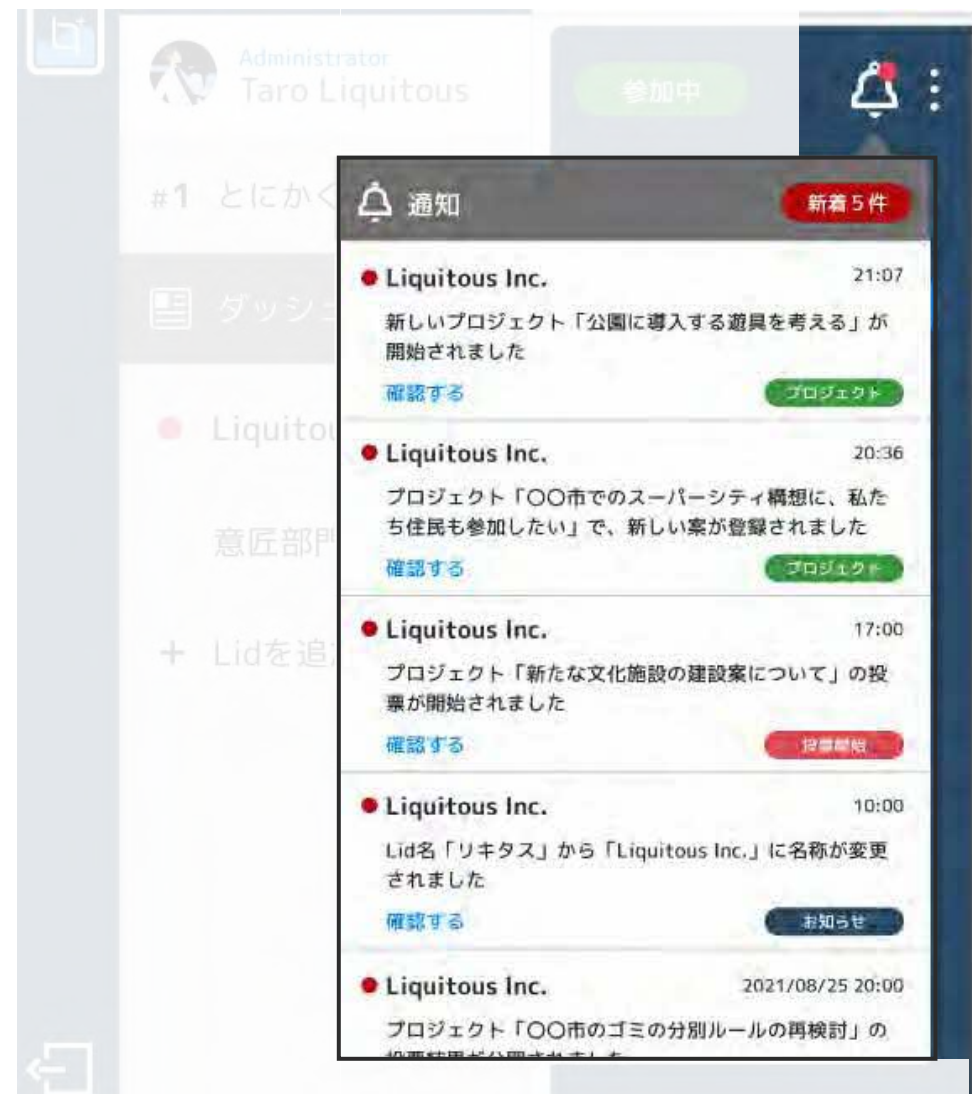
Administrator
Taro Liquitous

参加中

#1 とにかく

ダッシュ

Liquitou

意匠部門

+ Lidを追

通知

新着5件

Liquitous Inc.
21:07
新しいプロジェクト「公園に導入する遊具を考える」が開始されました
確認する
プロジェクト

Liquitous Inc.
20:36
プロジェクト「〇〇市でのスーパーシティ構想に、私たち住民も参加したい」で、新しい案が登録されました
確認する
プロジェクト

Liquitous Inc.
17:00
プロジェクト「新たな文化施設の建設案について」の投票が開始されました
確認する
投票開始

Liquitous Inc.
10:00
Lid名「リキタス」から「Liquitous Inc.」に名称が変更されました
確認する
お知らせ

Liquitous Inc.
2021/08/25 20:00
プロジェクト「〇〇市のゴミの分別ルールの再検討」の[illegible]